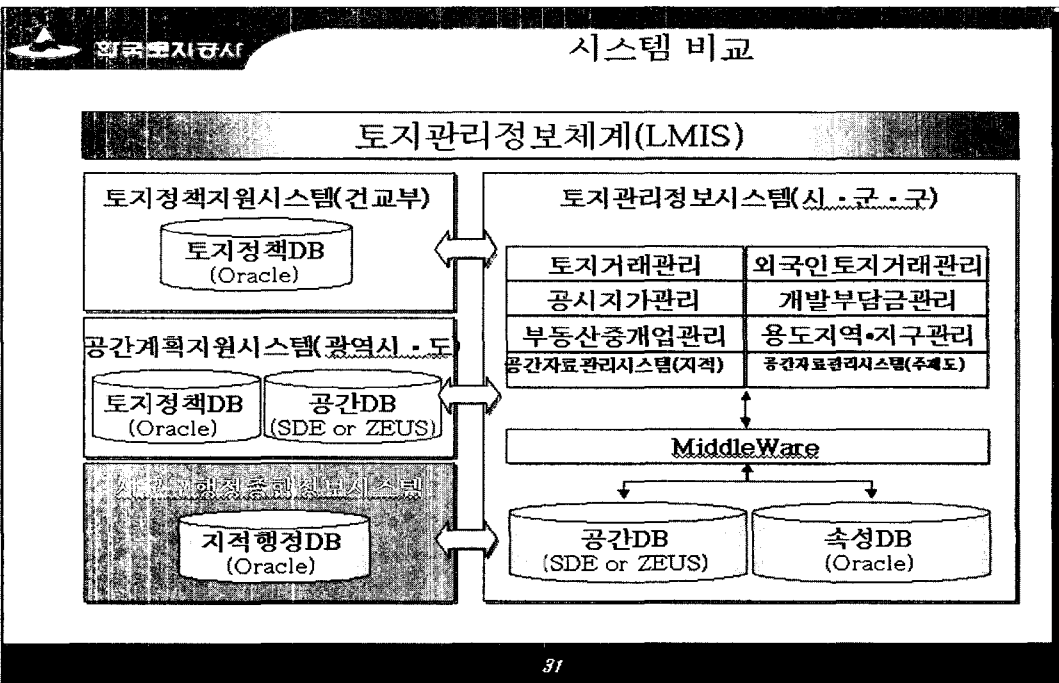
한국토지공사

시스템 비교

토지관리정보체계(LMIS)

토지정책지원시스템(건교부)

토지정책DB (Oracle)

공간계획지원시스템(광역시 · 도)

토지정책DB (Oracle)

공간DB (SDE or ZEUS)

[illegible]

지적행정DB (Oracle)

토지관리정보시스템(시 · 군 · 구)

| 토지거래관리 | 외국인토지거래관리 |
|---|---|
| 공시지가관리 | 개발부담금관리 |
| 부동산중개업관리 | 용도지역•지구관리 |
| 공간자료관리시스템(지적) | 공간자료관리시스템(주제도) |

MiddleWare

공간DB (SDE or ZEUS)

속성DB (Oracle)

31